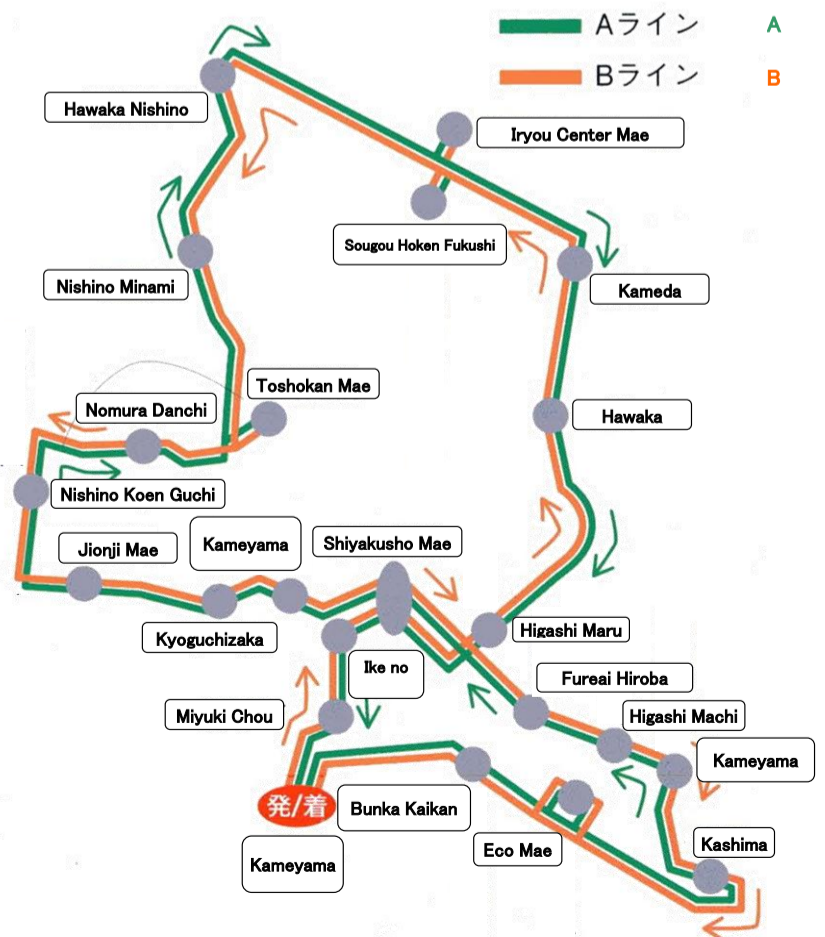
Aライン A
Bライン B

Hawaka Nishino
Iryou Center Mae
Sougou Hoken Fukushi
Kameda
Nishino Minami
Toshokan Mae
Nomura Danchi
Hawaka
Nishino Koen Guchi
Jionji Mae
Kameyama
Shiyakusho Mae
Kyoguchizaka
Higashi Maru
Ike no
Fureai Hiroba
Miyuki Chou
Higashi Machi
Kameyama
発/着
Bunka Kaikan
Eco Mae
Kashima
Kameyama